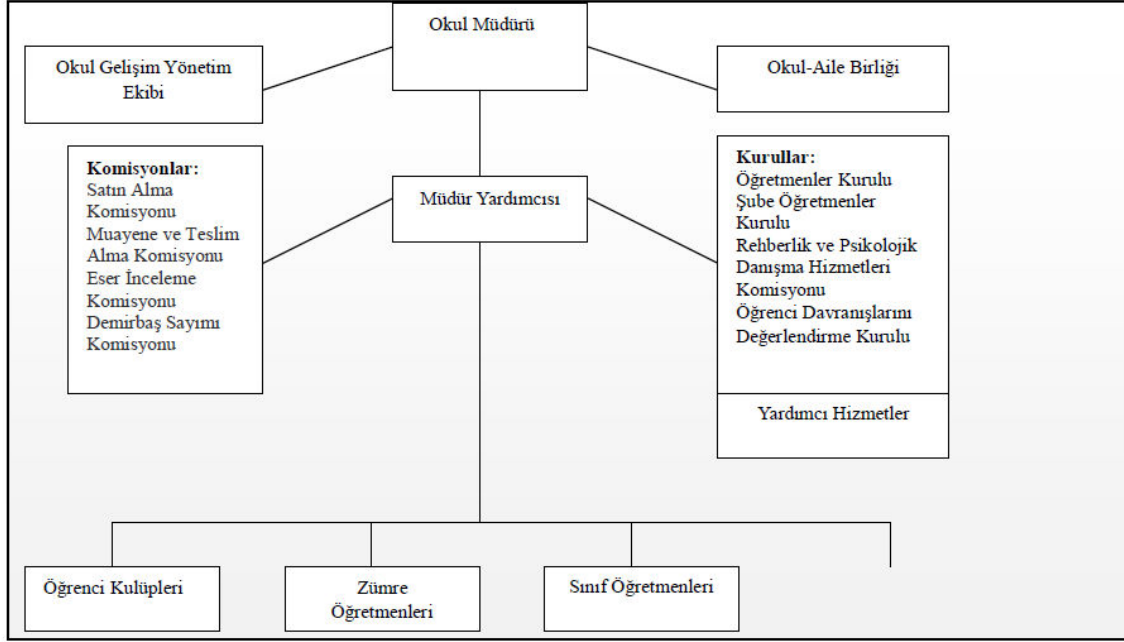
Okul Müdürü

Okul Gelişim Yönetim Ekibi

Okul-Aile Birliği

**Komisyonlar:**
Satın Alma Komisyonu
Muayene ve Teslim Alma Komisyonu
Eser İnceleme Komisyonu
Demirbaş Sayımı Komisyonu

Müdür Yardımcısı

**Kurullar:**
Öğretmenler Kurulu
Şube Öğretmenler Kurulu
Rehberlik ve Psikolojik Danışma Hizmetleri Komisyonu
Öğrenci Davranışlarını Değerlendirme Kurulu

Yardımcı Hizmetler

Öğrenci Kulüpleri

Zümre Öğretmenleri

Sınıf Öğretmenleri